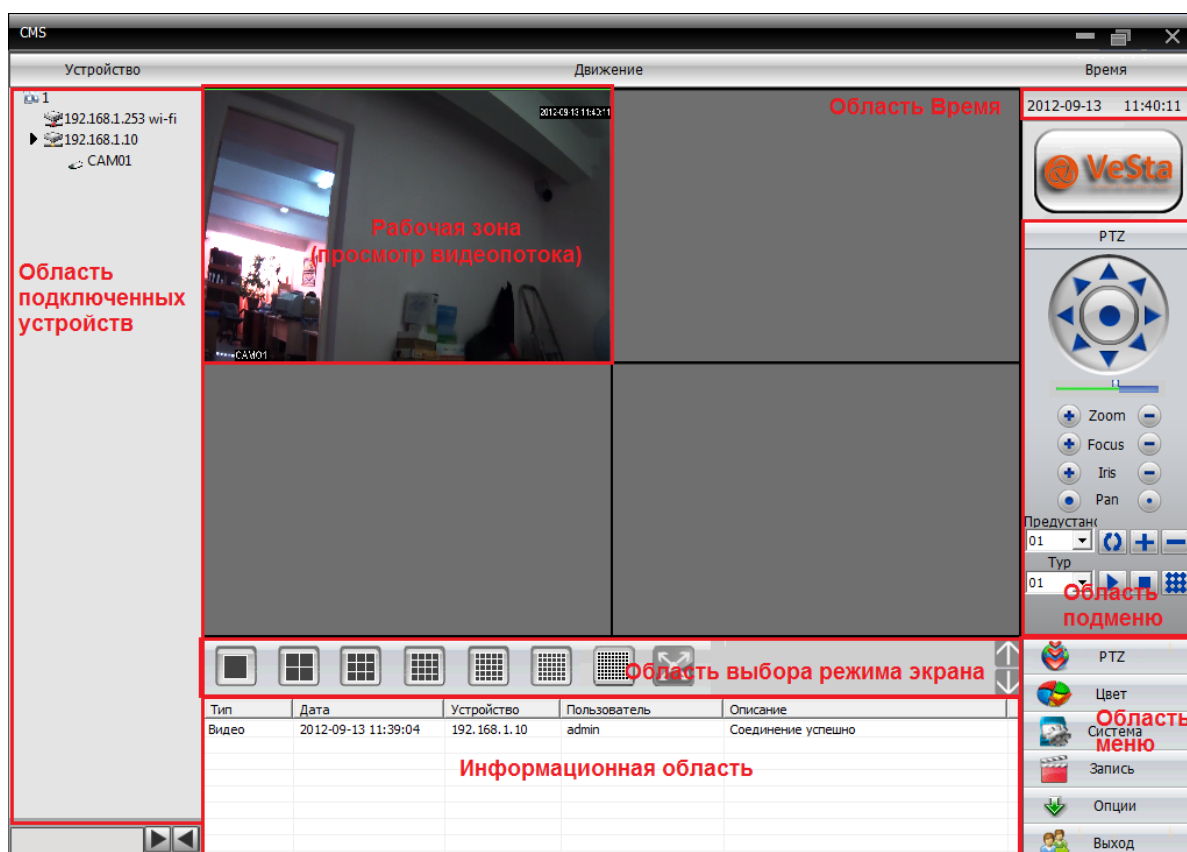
CMS

Устройство

Движение

Время

1
192.168.1.253 wi-fi
192.168.1.10
CAM01

Область подключенных устройств

2012-09-13 11:42:11

Рабочая зона (просмотр видеопотока)

CAM01

Область Время

2012-09-13 11:40:11

VeSta

PTZ

11

Zoom

Focus

Iris

Pan

Предустано

01

Тур

01

Область подменю

Область выбора режима экрана

| Тип | Дата | Устройство | Пользователь | Описание |
|---|---|---|---|---|
| Видео | 2012-09-13 11:39:04 | 192.168.1.10 | admin | Соединение успешно |

Информационная область

PTZ

Цвет

Система

Запись

Опции

Выход

Область меню